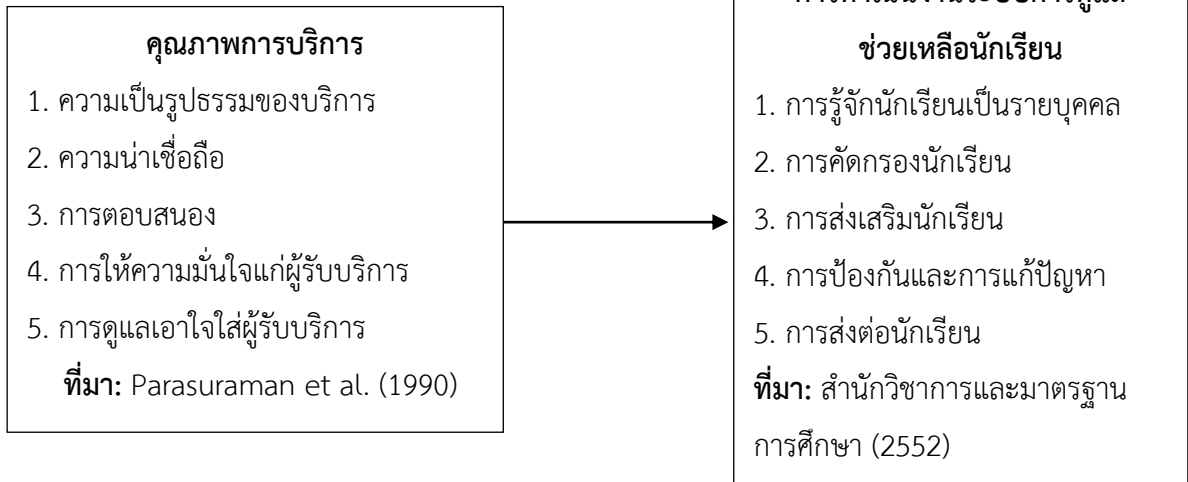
คุณภาพการบริการ
1. ความเป็นรูปธรรมของบริการ
2. ความน่าเชื่อถือ
3. การตอบสนอง
4. การให้ความมั่นใจแก่ผู้รับบริการ
5. การดูแลเอาใจใส่ผู้รับบริการ
ที่มา: Parasuraman et al. (1990)

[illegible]
ช่วยเหลือนักเรียน
1. การรู้จักนักเรียนเป็นรายบุคคล
2. การคัดกรองนักเรียน
3. การส่งเสริมนักเรียน
4. การป้องกันและการแก้ปัญหา
5. การส่งต่อนักเรียน
ที่มา: สำนักวิชาการและมาตรฐานการศึกษา (2552)